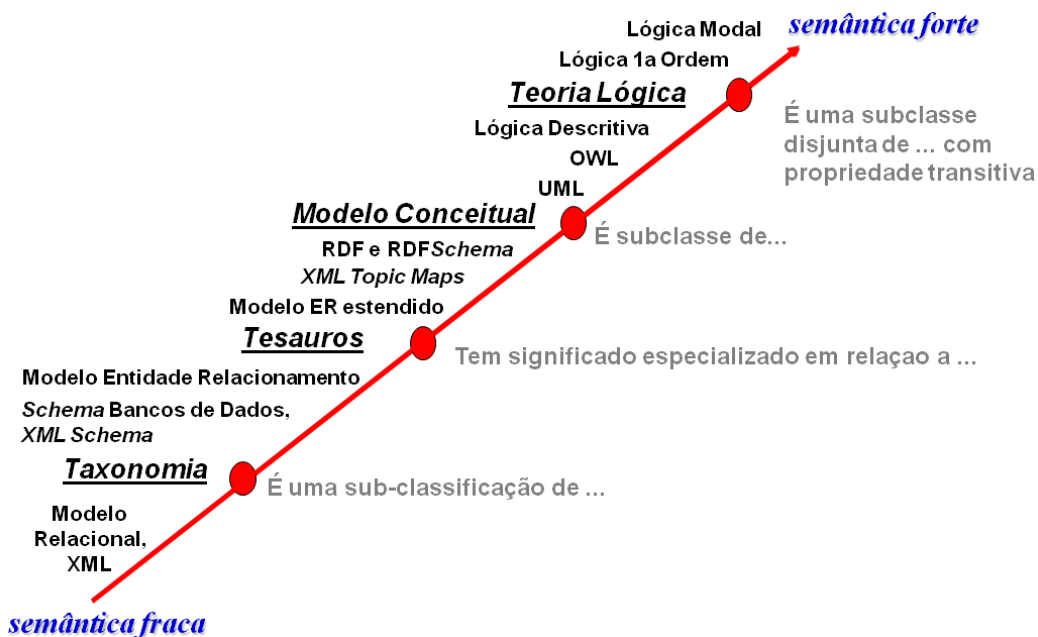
semântica forte

Lógica Modal

Lógica 1a Ordem

Teoria Lógica

É uma subclasse disjunta de ... com propriedade transitiva

Lógica Descritiva

OWL

UML

Modelo Conceitual

É subclasse de...

RDF e RDFSchema

XML Topic Maps

Modelo ER estendido

Tesauros

Tem significado especializado em relaçao a ...

Modelo Entidade Relacionamento

Schema Bancos de Dados, XML Schema

Taxonomia

É uma sub-classificação de ...

Modelo Relacional, XML

semântica fraca